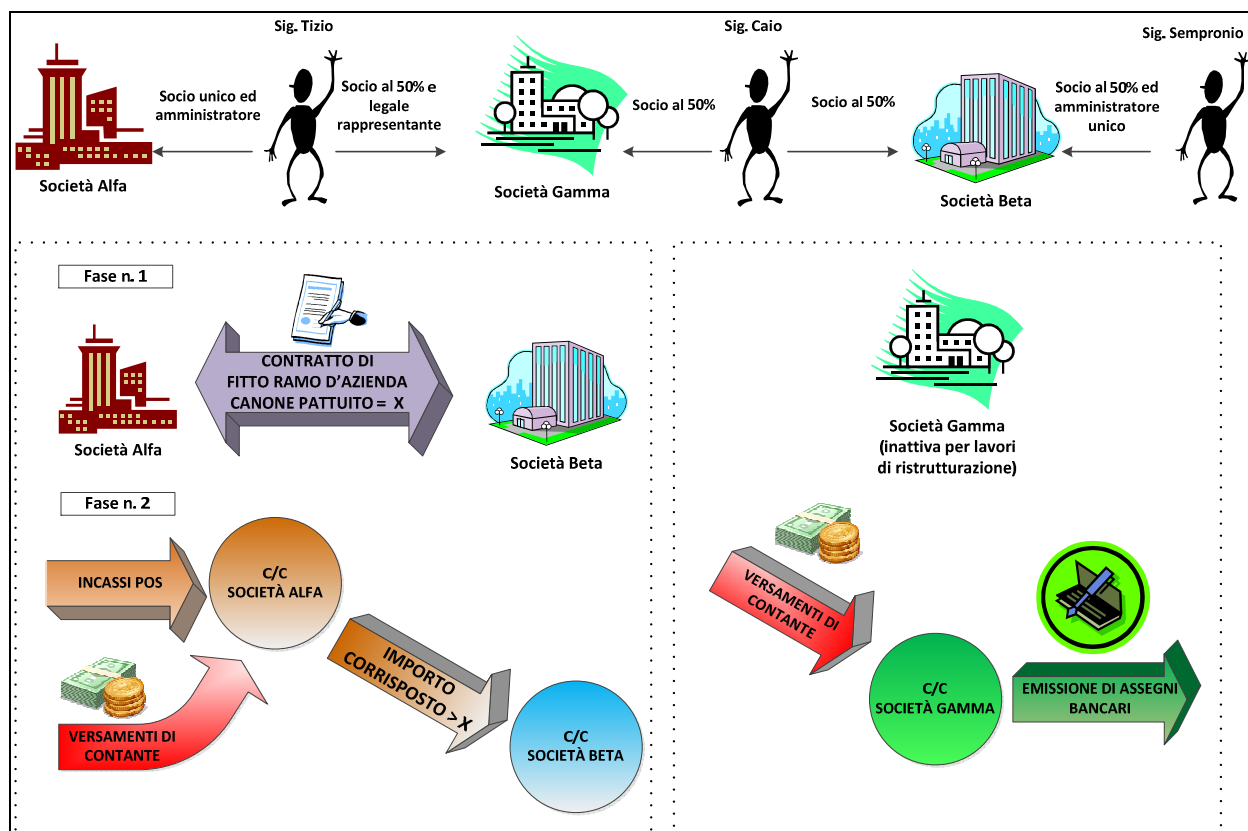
Sig. Tizio

Sig. Caio

Sig. Sempronio

Socio unico ed amministratore

Socio al 50% e legale rappresentante

Socio al 50%

Socio al 50%

Socio al 50% ed amministratore unico

Società Alfa

Società Gamma

Società Beta

Fase n. 1

CONTRATTO DI FITTO RAMO D'AZIENDA CANONE PATTUITO = X

Società Alfa

Società Beta

Fase n. 2

INCASSI POS

C/C SOCIETÀ ALFA

VERSAMENTI DI CONTANTE

IMPORTO CORRISPOSTO > X

C/C SOCIETÀ BETA

Società Gamma (inattiva per lavori di ristrutturazione)

VERSAMENTI DI CONTANTE

C/C SOCIETÀ GAMMA

EMISSIONE DI ASSEGNI BANCARI